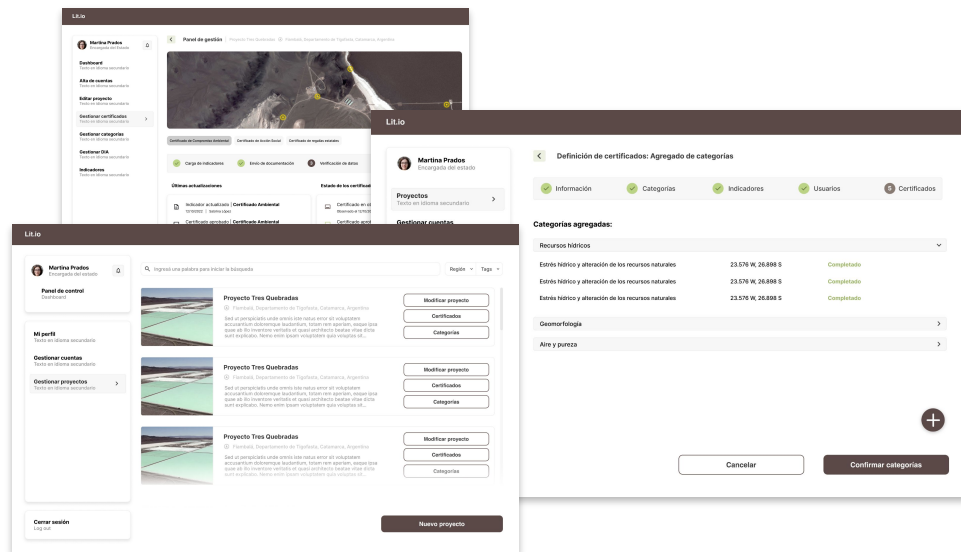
Lit.io

Martina Prados
Encargada del Estado

Dashboard
Texto en idioma secundario

Alta de cuentas
Texto en idioma secundario

Editar proyecto
Texto en idioma secundario

Gestionar certificados
Texto en idioma secundario

Gestionar categorías
Texto en idioma secundario

Gestionar DIA
Texto en idioma secundario

Indicadores
Texto en idioma secundario

Panel de gestión

Certificado de Componentes Ambiental | Certificado de Acción Social | Certificado de reglas estatales

Carga de indicadores | Envío de documentación | Verificación de datos

Últimas actualizaciones

Indicador actualizado | Certificado Ambiental

Certificado aprobado | Certificado Ambiental

Estado de los certificad

Lit.io

Martina Prados
Encargada del estado

Proyectos
Texto en idioma secundario

Gestionar cuentas

Definición de certificados: Agregado de categorías

Información | Categorías | Indicadores | Usuarios | 5 Certificados

Categorías agregadas:

Recursos hídricos

| | | |
|---|---|---|
| Estrés hídrico y alteración de los recursos naturales | 23.576 W, 26.898 S | Completado |
| Estrés hídrico y alteración de los recursos naturales | 23.576 W, 26.898 S | Completado |
| Estrés hídrico y alteración de los recursos naturales | 23.576 W, 26.898 S | Completado |

Geomorfología

Aire y pureza

Cancelar

Confirmar categorías

Lit.io

Martina Prados
Encargada del estado

Panel de control
Dashboard

Mi perfil
Texto en idioma secundario

Gestionar cuentas
Texto en idioma secundario

Gestionar proyectos
Texto en idioma secundario

Ingresá una palabra para iniciar la búsqueda

Región | Tags

Proyecto Tres Quebradas
Fiambalá, Departamento de Tigolasta, Catamarca, Argentina
Sed ut perspiciatis unde omnis iste natus error sit voluptatem accusantium doloremque laudantium, totam rem aperiam, eaque ipsa quae ab illo inventore veritatis et quasi architecto beatae vitae dicta sunt explicabo. Nemo enim ipsam voluptatem quia voluptas sit...

Modificar proyecto
Certificados
Categorías

Proyecto Tres Quebradas
Fiambalá, Departamento de Tigolasta, Catamarca, Argentina
Sed ut perspiciatis unde omnis iste natus error sit voluptatem accusantium doloremque laudantium, totam rem aperiam, eaque ipsa quae ab illo inventore veritatis et quasi architecto beatae vitae dicta sunt explicabo. Nemo enim ipsam voluptatem quia voluptas sit...

Modificar proyecto
Certificados
Categorías

Proyecto Tres Quebradas
Fiambalá, Departamento de Tigolasta, Catamarca, Argentina
Sed ut perspiciatis unde omnis iste natus error sit voluptatem accusantium doloremque laudantium, totam rem aperiam, eaque ipsa quae ab illo inventore veritatis et quasi architecto beatae vitae dicta sunt explicabo. Nemo enim ipsam voluptatem quia voluptas sit...

Modificar proyecto
Certificados
Categorías

Cerrar sesión
Log out

Nuevo proyecto